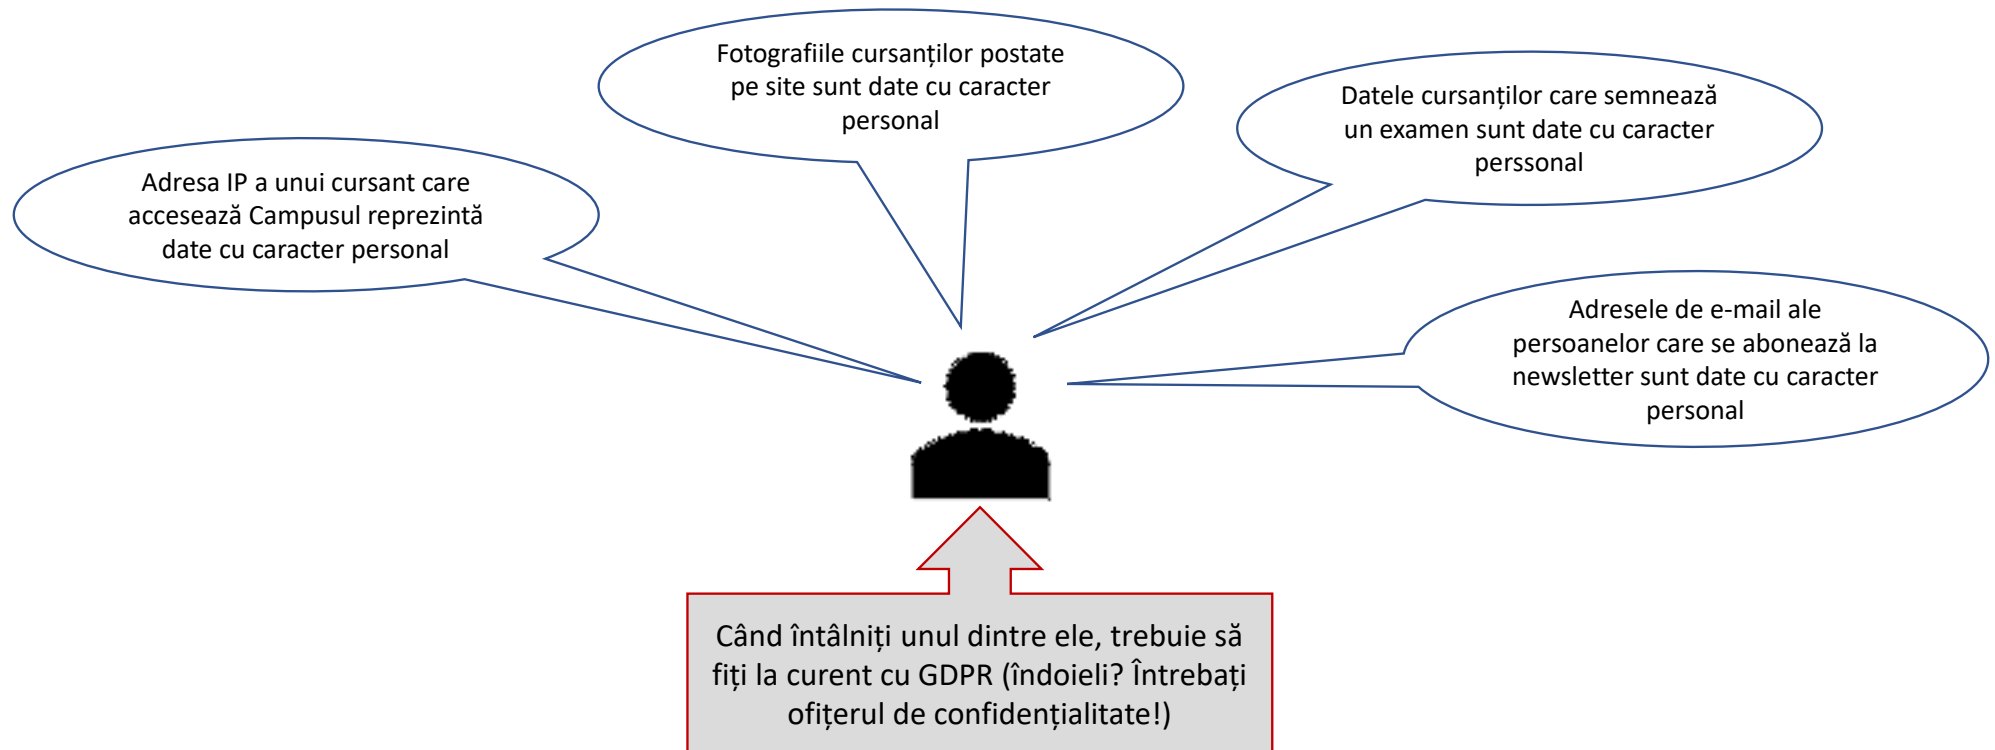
Fotografiile cursanților postate pe site sunt date cu caracter personal

Datele cursanților care semnează un examen sunt date cu caracter perssonal

Adresa IP a unui cursant care accesează Campusul reprezintă date cu caracter personal

Adresele de e-mail ale persoanelor care se abonează la newsletter sunt date cu caracter personal

Când întâlniți unul dintre ele, trebuie să fiți la curent cu GDPR (îndoieli? Întrebați ofițerul de confidențialitate!)